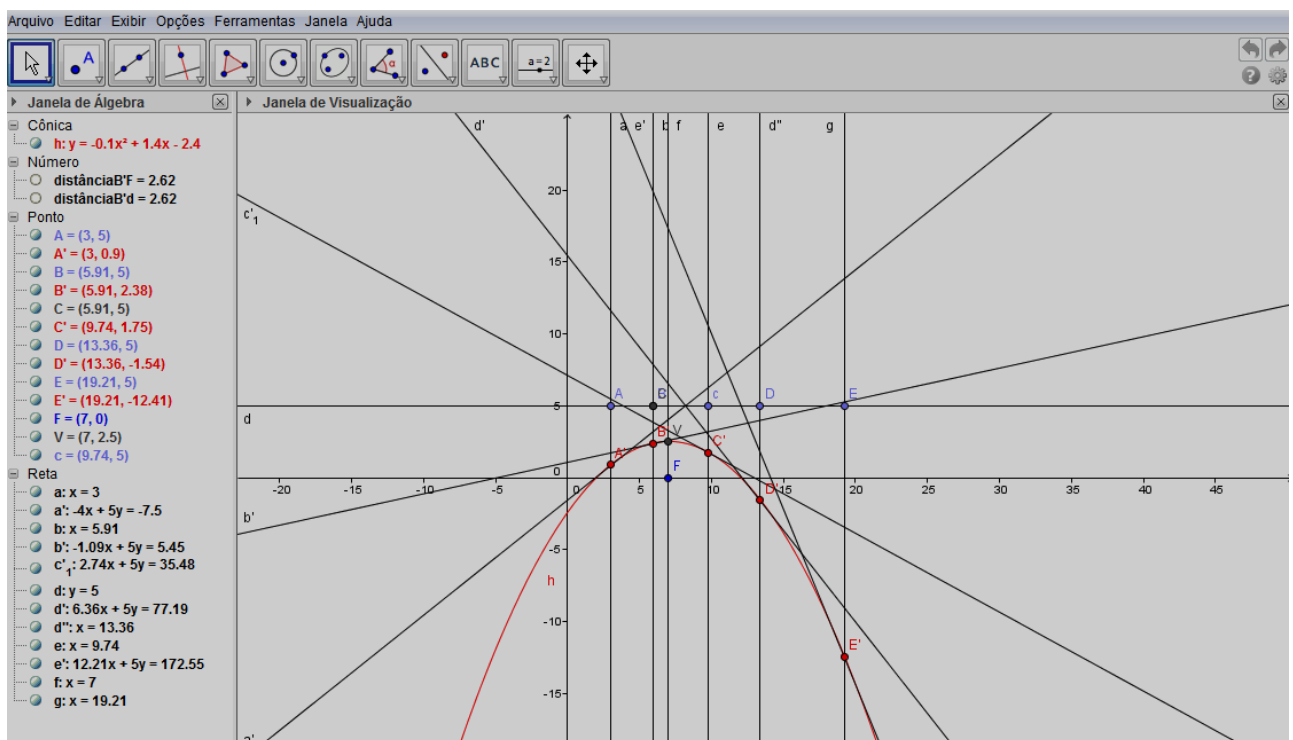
Arquivo Editar Exibir Opções Ferramentas Janela Ajuda

ABC a=2

Janela de Álgebra
Cônica
h: $y = -0.1x^2 + 1.4x - 2.4$
Número
distânciaB'F = 2.62
distânciaB'd = 2.62
Ponto
A = (3, 5)
A' = (3, 0.9)
B = (5.91, 5)
B' = (5.91, 2.38)
C = (5.91, 5)
C' = (9.74, 1.75)
D = (13.36, 5)
D' = (13.36, -1.54)
E = (19.21, 5)
E' = (19.21, -12.41)
F = (7, 0)
V = (7, 2.5)
c = (9.74, 5)
Reta
a: x = 3
a': -4x + 5y = -7.5
b: x = 5.91
b': -1.09x + 5y = 5.45
$c'_1$: 2.74x + 5y = 35.48
d: y = 5
d': 6.36x + 5y = 77.19
d'': x = 13.36
e: x = 9.74
e': 12.21x + 5y = 172.55
f: x = 7
g: x = 19.21

Janela de Visualização
d' a e' b f e d'' g
$c'_1$
d
b'
a'
A B c D E
A' B' V C' D' E'
F
h
-20 -15 -10 -5 0 5 10 15 20 25 30 35 40 45
20 15 10 5 -5 -10 -15